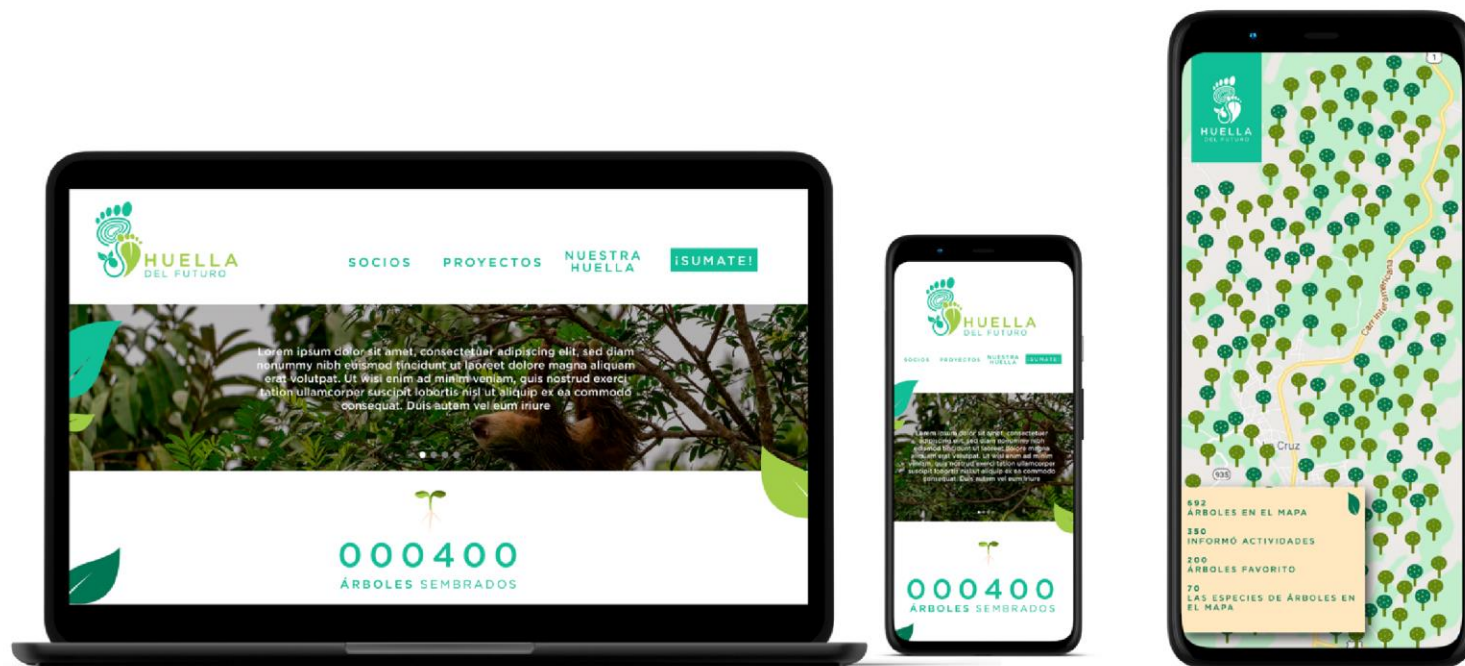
HUELLA
DEL FUTURO

SOCIOS PROYECTOS NUESTRA HUELLA ¡SUMATE!

Lorem ipsum dolor sit amet, consectetuer adipiscing elit, sed diam nonummy nibh euismod tincidunt ut laoreet dolore magna aliquam erat volutpat. Ut wisi enim ad minim veniam, quis nostrud exerci tation ullamcorper suscipit lobortis nisl ut aliquip ex ea commodo consequat. Duis autem vel eum iriure

000400
ÁRBOLES SEMBRADOS

HUELLA
DEL FUTURO

SOCIOS PROYECTOS NUESTRA HUELLA ¡SUMATE!

Lorem ipsum dolor sit amet, consectetuer adipiscing elit, sed diam nonummy nibh euismod tincidunt ut laoreet dolore magna aliquam erat volutpat. Ut wisi enim ad minim veniam, quis nostrud exerci tation ullamcorper suscipit lobortis nisl ut aliquip ex ea commodo consequat. Duis autem vel eum iriure

000400
ÁRBOLES SEMBRADOS

HUELLA
DEL FUTURO

1

Carr. Interamericana

Cruz

935

692
ÁRBOLES EN EL MAPA

350
INFORMÓ ACTIVIDADES

200
ÁRBOLES FAVORITO

70
LAS ESPECIES DE ÁRBOLES EN EL MAPA